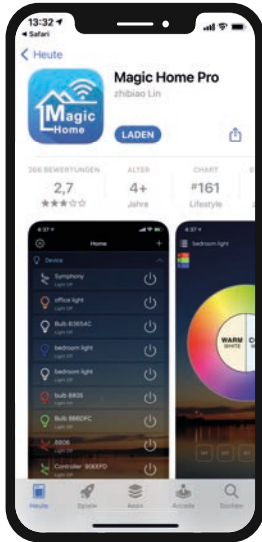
13:32
◂ Safari

< Heute

Magic Home

Magic Home Pro
zhibiao Lin

LADEN

366 BEWERTUNGEN
2,7
★★★☆☆

ALTER
4+
Jahre

CHART
#161
Lifestyle

4:37
Home
+
Device
Symphony
Light Off
office light
Light Off
Bulb B385AC
Light Off
bedroom light
Light Off
bulb B8D5
Light Off
Bulb B86CFC
Light Off
B806
Light Off
Controller 806EPO
Light Off

4:37
bedroom light
WARM
WHITE

Heute
Spiele
Apps
Arcade
Suchen